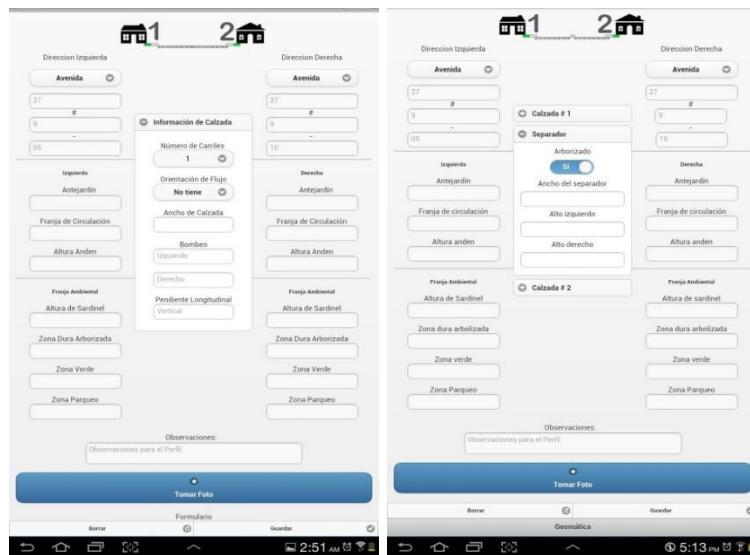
1 2

Direccion Izquierda

Avenida

27

#

9

-

05

Direccion Derecha

Avenida

27

#

9

-

10

Información de Calzada

Número de Carriles

1

Orientación de Flujo

No tiene

Ancho de Calzada

Bombeo

Izquierdo

Derecho

Pendiente Longitudinal

Vertical

Izquierda

Antejardin

Franja de Circulación

Altura Anden

Derecha

Antejardin

Franja de Circulación

Altura Anden

Franja Ambiental

Altura de Sardinel

Zona Dura Arborizada

Zona Verde

Zona Parqueo

Franja Ambiental

Altura de Sardinel

Zona Dura Arborizada

Zona Verde

Zona Parqueo

Observaciones:

Observaciones para el Perfil

Tomar Foto

Formulario

Borrar

Guardar

2:51 AM

1 2

Direccion Izquierda

Avenida

27

#

9

-

05

Direccion Derecha

Avenida

27

#

9

-

10

Calzada # 1

Separador

Arborizado

Si

Ancho del separador

Alto izquierdo

Alto derecho

Calzada # 2

Izquierda

Antejardin

Franja de circulación

Altura anden

Derecha

Antejardin

Franja de circulación

Altura anden

Franja Ambiental

Altura de Sardinel

Zona dura arbolizada

Zona verde

Zona Parqueo

Franja Ambiental

Altura de sardinel

Zona dura arbolizada

Zona verde

Zona Parqueo

Observaciones:

Observaciones para el Perfil

Tomar Foto

Borrar

Guardar

Geomática

5:13 PM